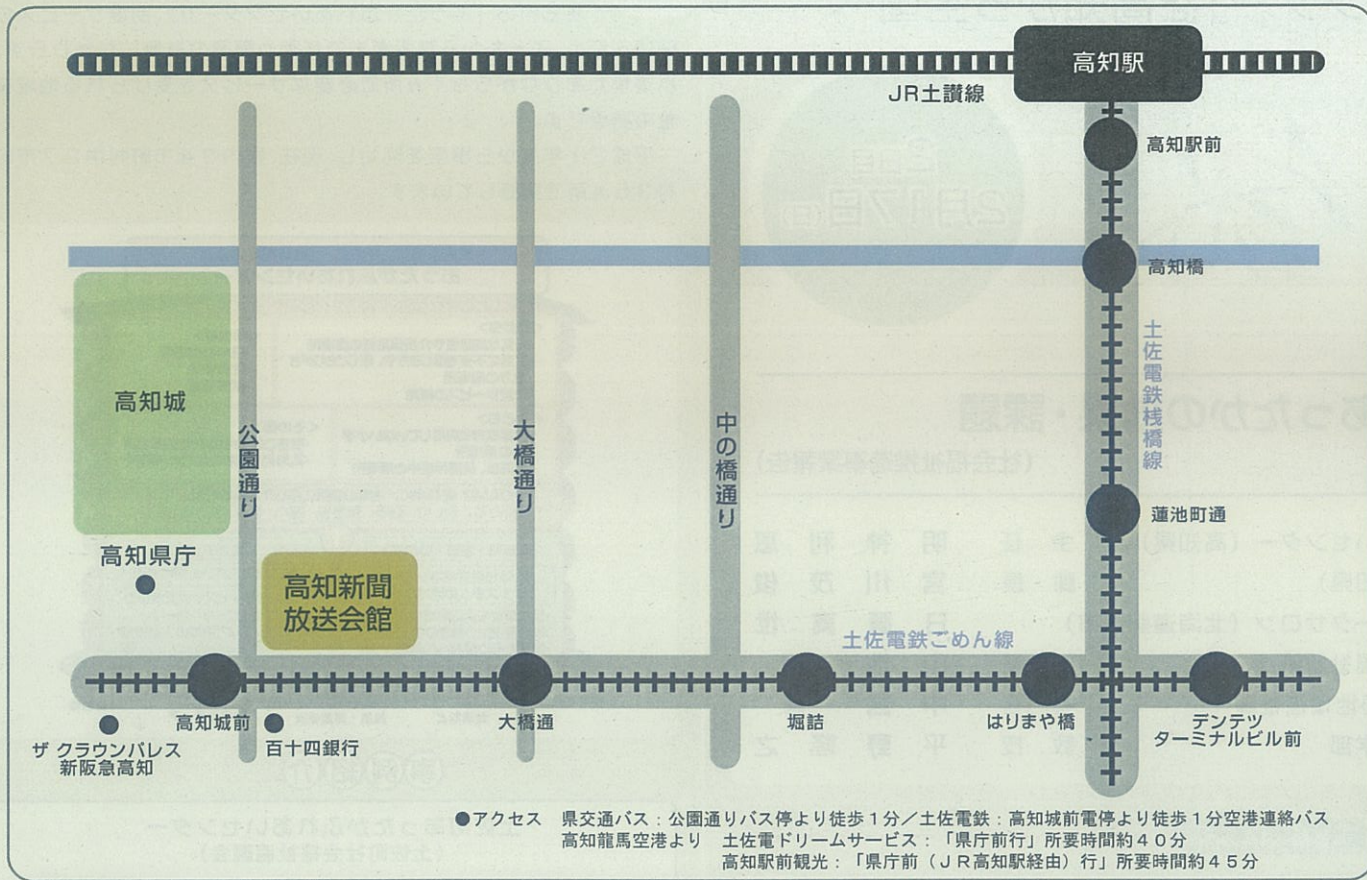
高知駅
JR土讃線
高知駅前
高知橋
土佐電鉄桟橋線
蓮池町通
高知城
公園通り
大橋通り
中の橋通り
高知県庁
高知新聞放送会館
土佐電鉄ごめん線
高知城前
大橋通
堀詰
はりまや橋
デンテツターミナルビル前
ザ クラウンパレス新阪急高知
百十四銀行

●アクセス　県交通バス：公園通りバス停より徒歩1分／土佐電鉄：高知城前電停より徒歩1分空港連絡バス
高知龍馬空港より　土佐電ドリームサービス：「県庁前行」所要時間約40分
高知駅前観光：「県庁前（JR高知駅経由）行」所要時間約45分